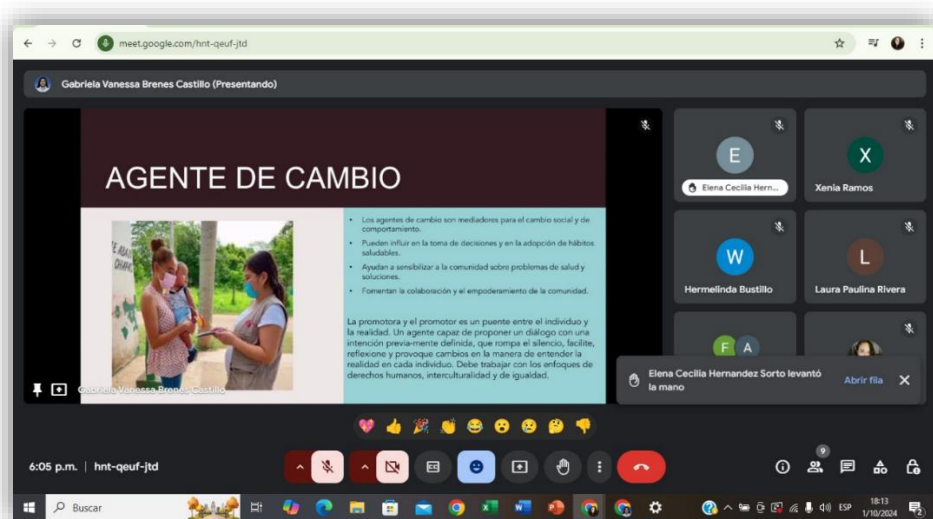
meet.google.com/hnt-qeuf-jtd

Gabriela Vanessa Brenes Castillo (Presentando)

AGENTE DE CAMBIO

• Los agentes de cambio son mediadores para el cambio social y de comportamiento.
• Pueden influir en la toma de decisiones y en la adopción de hábitos saludables.
• Ayudan a sensibilizar a la comunidad sobre problemas de salud y soluciones.
• Fomentan la colaboración y el empoderamiento de la comunidad.

La promotora y el promotor es un puente entre el individuo y la realidad. Un agente capaz de proponer un diálogo con una intención previa-mente definida, que rompa el silencio, facilite, reflexione y provoque cambios en la manera de entender la realidad en cada individuo. Debe trabajar con los enfoques de derechos humanos, interculturalidad y de igualdad.

Gabriela Vanessa Brenes Castillo

E
Elena Cecilia Hern...
X
Xenia Ramos
W
Hermelinda Bustillo
L
Laura Paulina Rivera
F A

Elena Cecilia Hernandez Sorto levantó la mano
Abrir fila

6:05 p.m. | hnt-qeuf-jtd

9

Buscar

ESP
18:13
1/10/2024